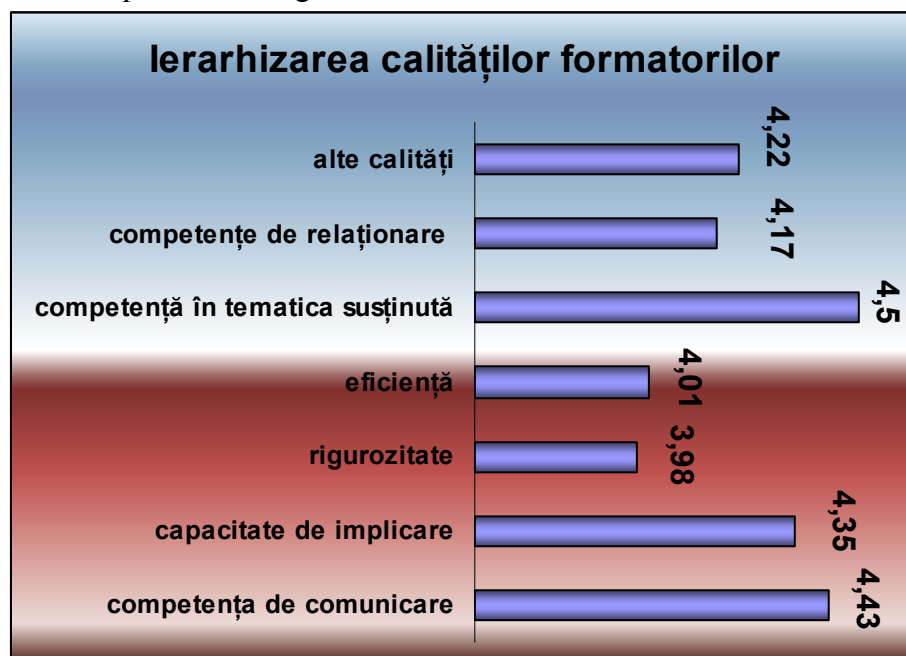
Ierarhizarea calităților formatorilor

| | |
|---|---|
| alte calități | 4,22 |
| competențe de relaționare | 4,17 |
| competență în tematica susținută | 4,5 |
| eficiență | 4,01 |
| rigurozitate | 3,98 |
| capacitate de implicare | 4,35 |
| competența de comunicare | 4,43 |